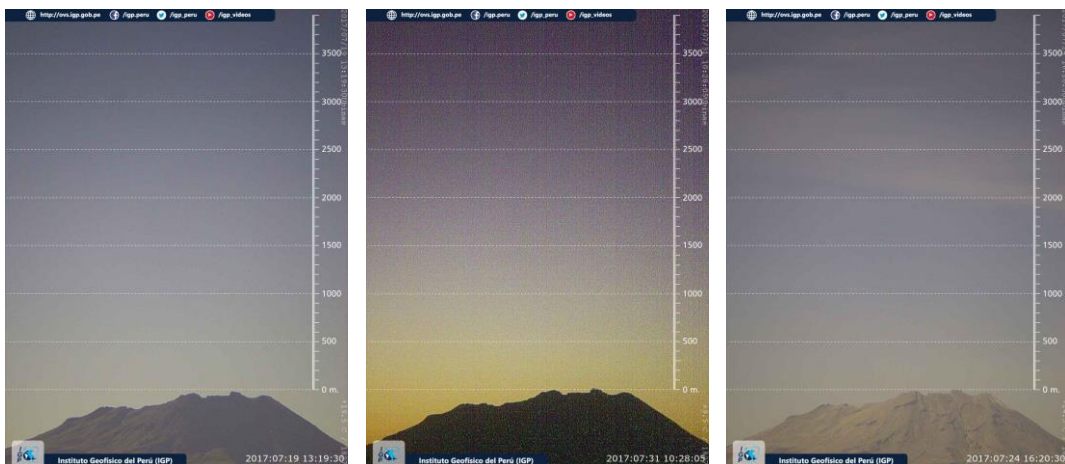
http://ovs.igp.gob.pe /igp.peru /igp_peru /igp_videos

3500
3000
2500
2000
1500
1000
500
0 m.

Instituto Geofísico del Perú (IGP) 2017:07:19 13:19:30

http://ovs.igp.gob.pe /igp.peru /igp_peru /igp_videos

3500
3000
2500
2000
1500
1000
500
0 m.

Instituto Geofísico del Perú (IGP) 2017:07:31 10:28:05

http://ovs.igp.gob.pe /igp.peru /igp_peru /igp_videos

3500
3000
2500
2000
1500
1000
500
0 m.

Instituto Geofísico del Perú (IGP) 2017:07:24 16:20:30